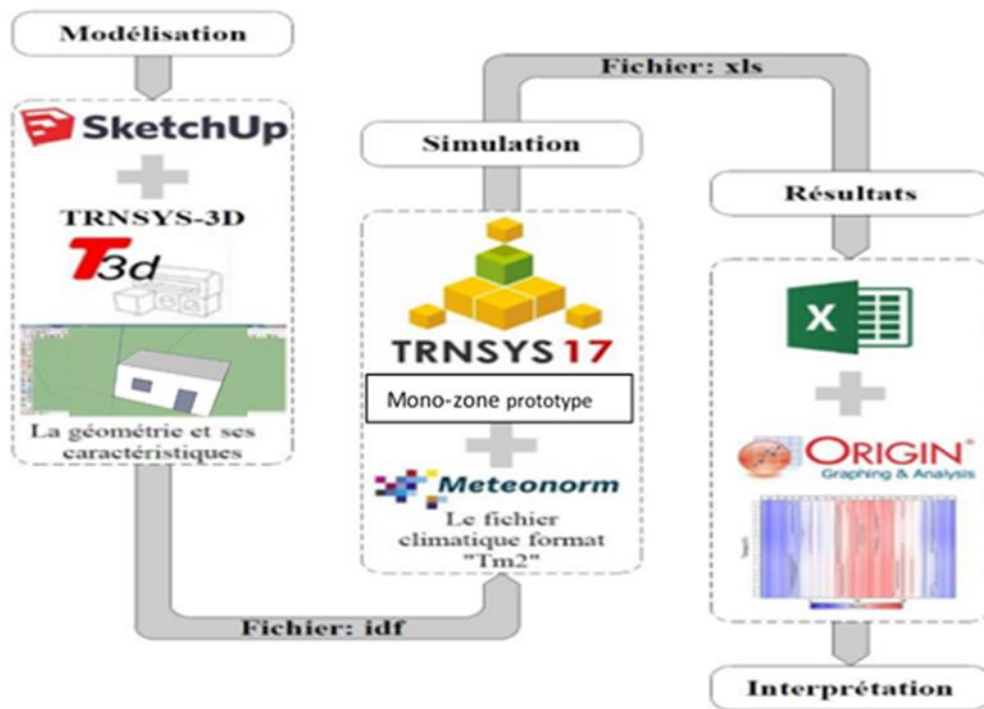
Modélisation

SketchUp

TRNSYS-3D

T3d

La géométrie et ses caractéristiques

Fichier: xls

Simulation

TRNSYS 17

Mono-zone prototype

Meteonorm

Le fichier climatique format "Tm2"

Résultats

X

ORIGIN
Graphing & Analysis

Fichier: idf

Interprétation